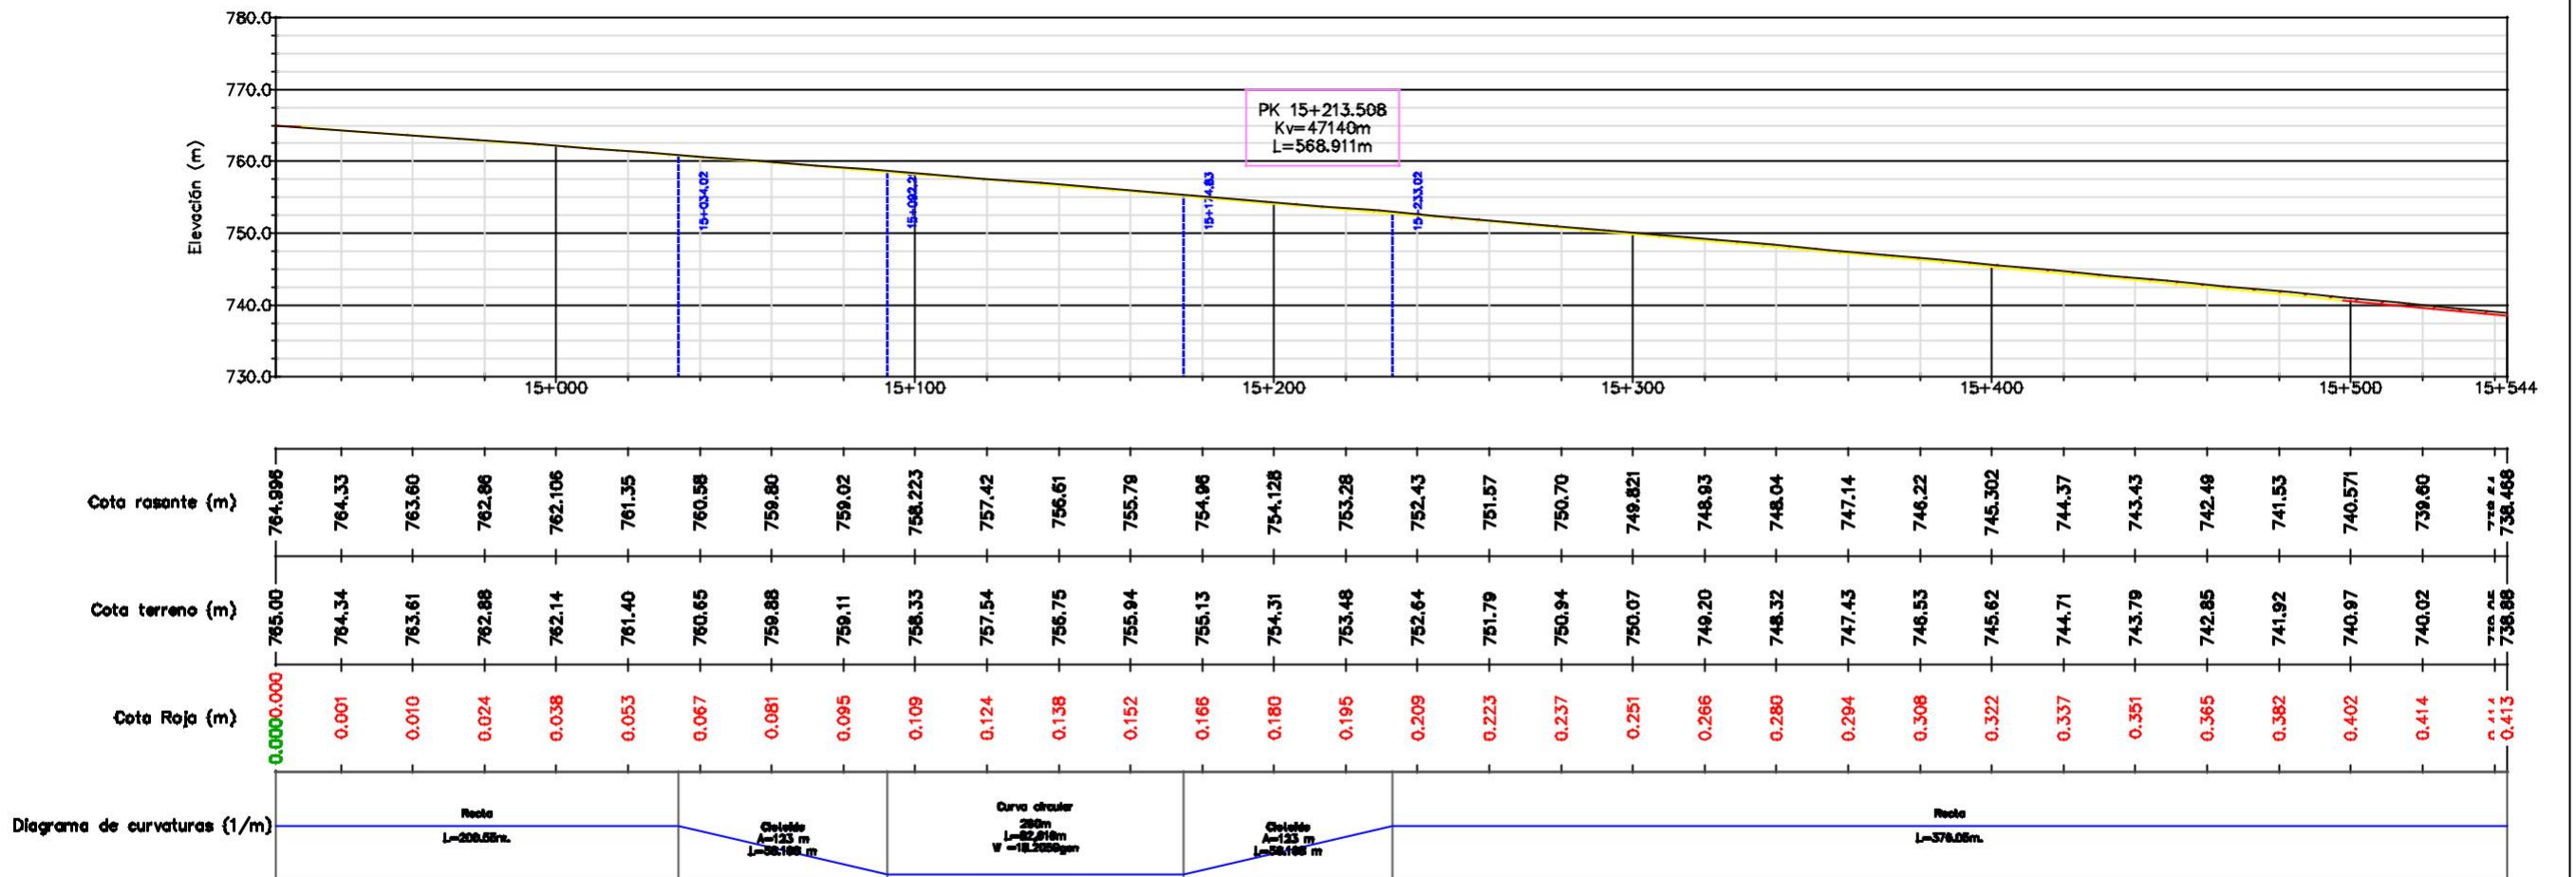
780.0
770.0
760.0
750.0
740.0
730.0
Elevación (m)

PK 15+213.508
Kv=47140m
L=568.911m

15+034.02
15+092.2
15+174.83
15+233.02

15+000
15+100
15+200
15+300
15+400
15+500
15+544

Cota rasante (m)
764.995 764.33 763.60 762.86 762.106 761.35 760.58 759.80 759.02 758.223 757.42 756.61 755.79 754.96 754.128 753.28 752.43 751.57 750.70 749.821 748.93 748.04 747.14 746.22 745.302 744.37 743.43 742.49 741.53 740.571 739.60 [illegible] 738.468

Cota terreno (m)
765.00 764.34 763.61 762.88 762.14 761.40 760.65 759.88 759.11 758.33 757.54 756.75 755.94 755.13 754.31 753.48 752.64 751.79 750.94 750.07 749.20 748.32 747.43 746.53 745.62 744.71 743.79 742.85 741.92 740.97 740.02 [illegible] 738.88

Cota Roja (m)
0.000 0.000 0.001 0.010 0.024 0.038 0.053 0.067 0.081 0.095 0.109 0.124 0.138 0.152 0.166 0.180 0.195 0.209 0.223 0.237 0.251 0.266 0.280 0.294 0.308 0.322 0.337 0.351 0.365 0.382 0.402 0.414 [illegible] 0.413

Diagrama de curvaturas (1/m)
Recta
L=208.58m.
Clotoide
A=123 m
L=58.188 m
Curva circular
260m
L=82.616m
W =18.2056gon
Clotoide
A=123 m
L=58.188 m
Recta
L=376.05m.